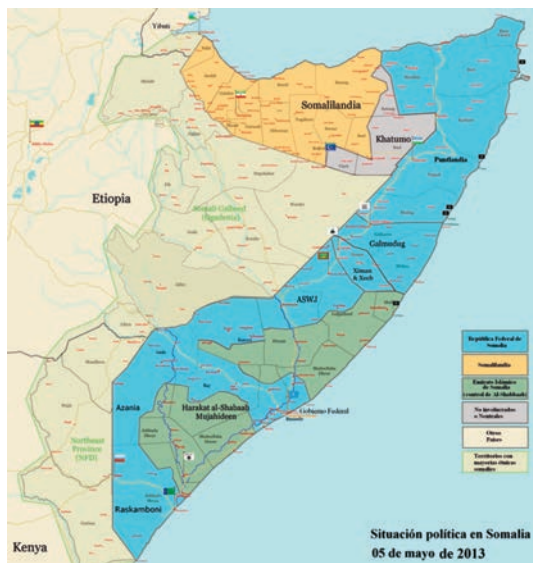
Yibuti

Somalilandia

Khatumo

Puntlandia

Etiopia

Somali-Galbeed (Ogaden)

Galmudug

Ximan & Xeeb

ASWJ

Azania

Harakat al-Shabaab Mujahideen

Gobierno Federal

Northeast Province (NFD)

Raskamboni

Kenya

República Federal de Somalia

Somalilandia

Emirato Islámico de Somalia (control de Al-Shabbaab)

No involucrados o Neutrales

Otros Países

Territorios con mayorías étnicas somalíes

Situación política en Somalia
05 de mayo de 2013